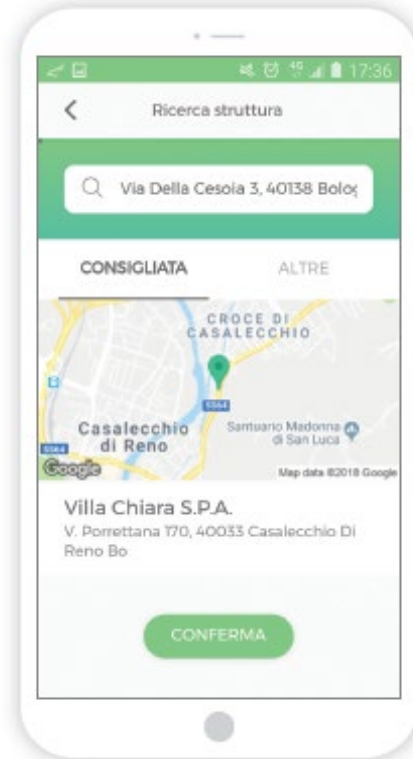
17:36

Ricerca struttura

Via Della Cesoia 3, 40138 Bolo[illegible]

CONSIGLIATA

ALTRE

CROCE DI CASALECCHIO

Casalecchio di Reno

Santuario Madonna di San Luca

Google

Map data ©2018 Google

Villa Chiara S.P.A.

V. Porrettana 170, 40033 Casalecchio Di Reno Bo

CONFERMA